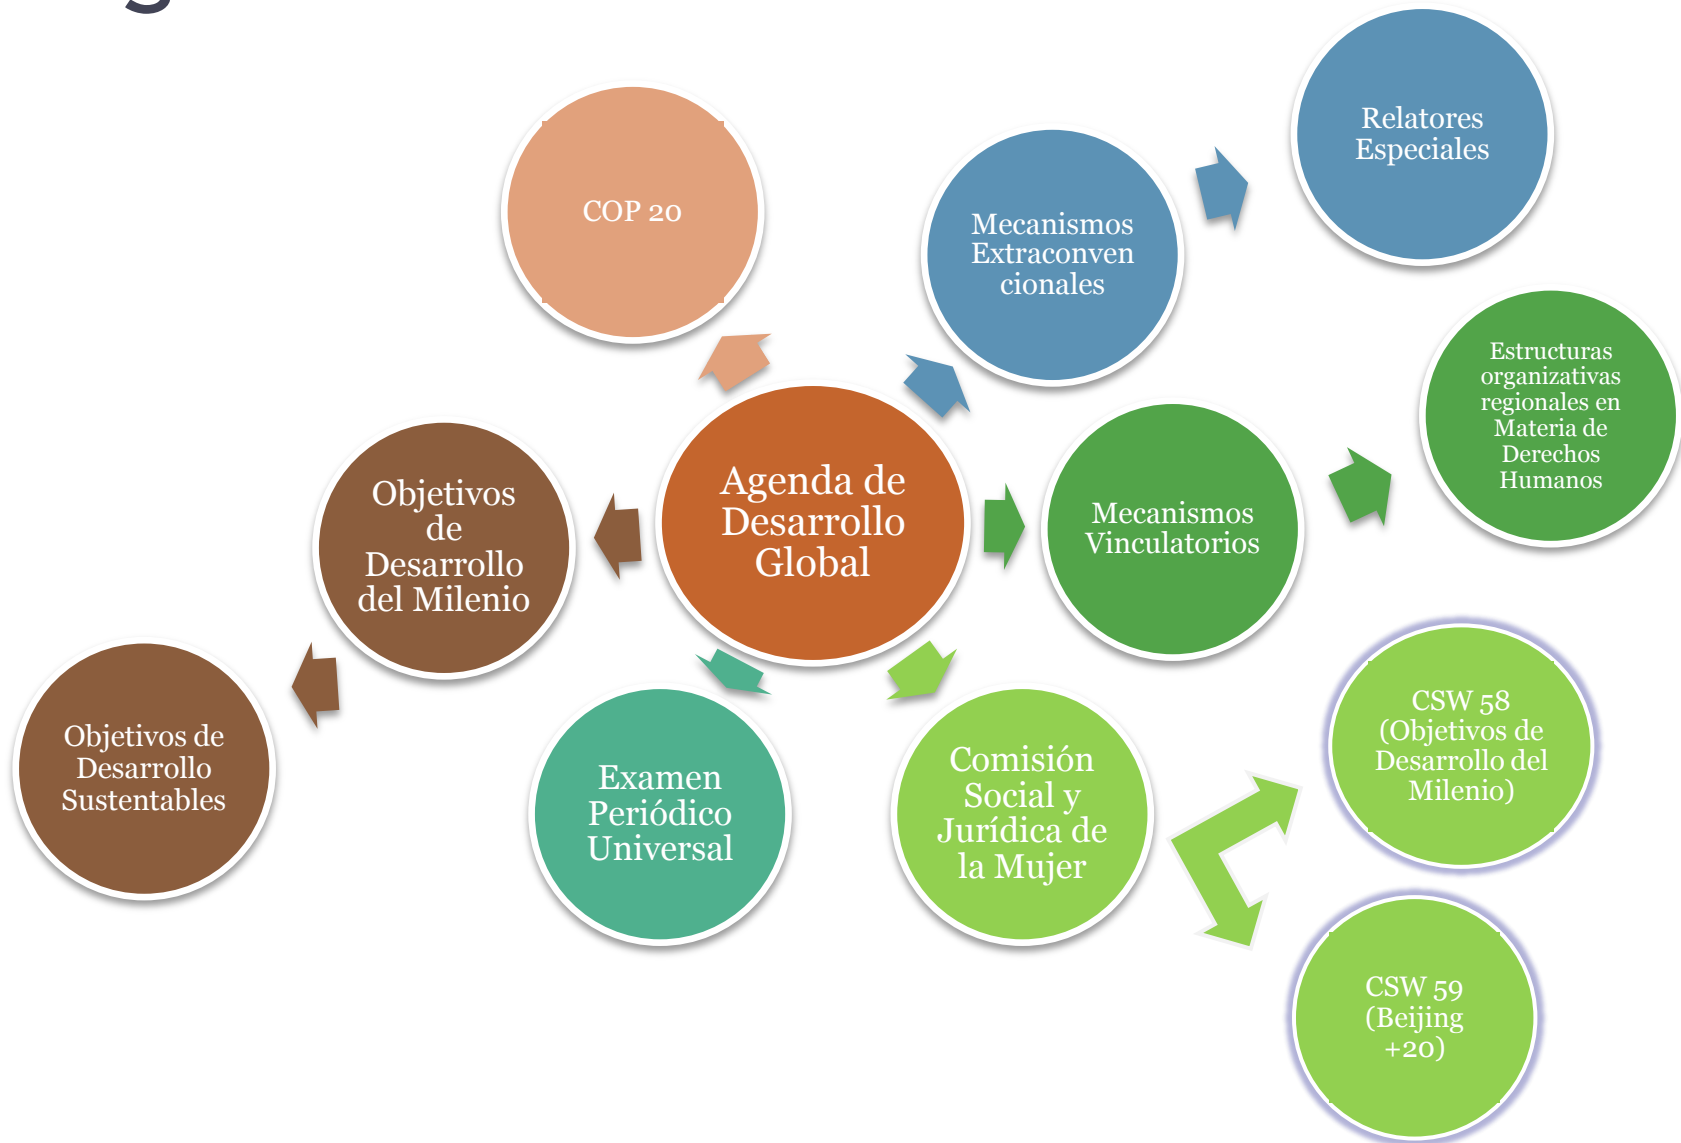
COP 20

Mecanismos Extraconvencionales

Relatores Especiales

Estructuras organizativas regionales en Materia de Derechos Humanos

Objetivos de Desarrollo del Milenio

Agenda de Desarrollo Global

Mecanismos Vinculatorios

Objetivos de Desarrollo Sustentables

Examen Periódico Universal

Comisión Social y Jurídica de la Mujer

CSW 58 (Objetivos de Desarrollo del Milenio)

CSW 59 (Beijing +20)